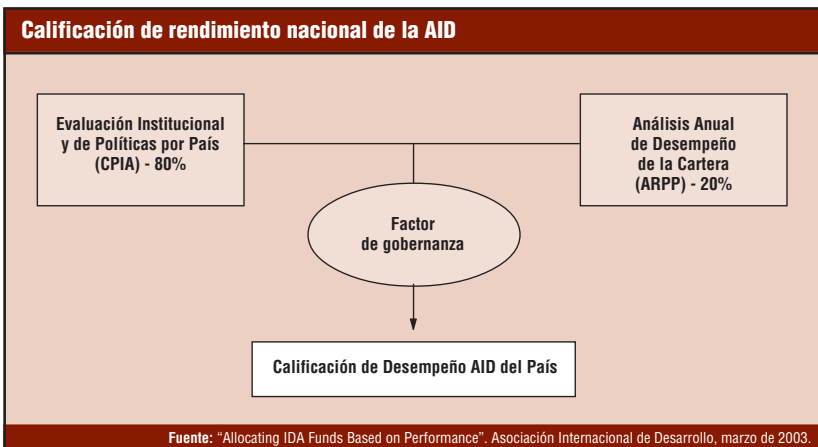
Calificación de rendimiento nacional de la AID

Evaluación Institucional y de Políticas por País (CPIA) - 80%

Análisis Anual de Desempeño de la Cartera (ARPP) - 20%

Factor de gobernanza

Calificación de Desempeño AID del País

Fuente: "Allocating IDA Funds Based on Performance". Asociación Internacional de Desarrollo, marzo de 2003.